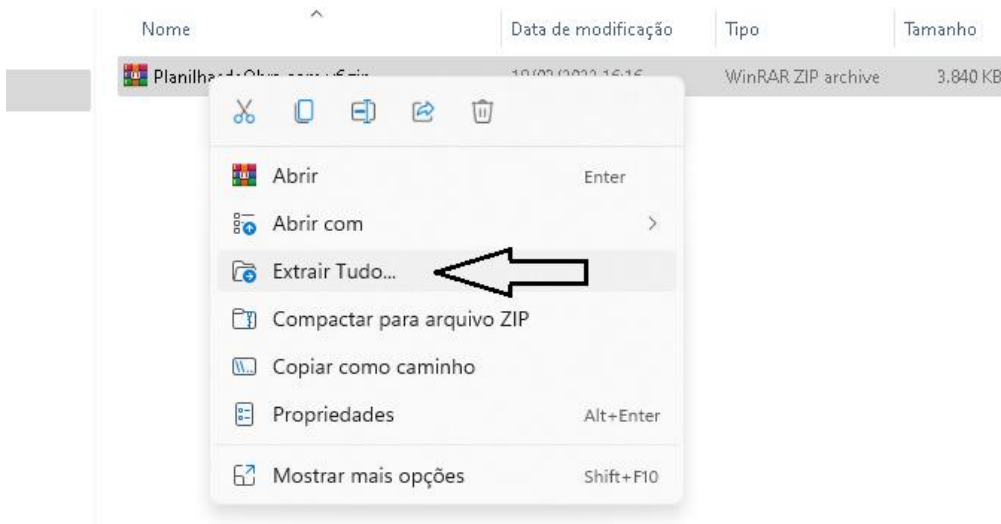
| Nome | Data de modificação | Tipo | Tamanho |
|---|---|---|---|
| Planilha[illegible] | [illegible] | WinRAR ZIP archive | 3.840 KB |

Abrir Enter
Abrir com
Extrair Tudo...
Compactar para arquivo ZIP
Copiar como caminho
Propriedades Alt+Enter
Mostrar mais opções Shift+F10